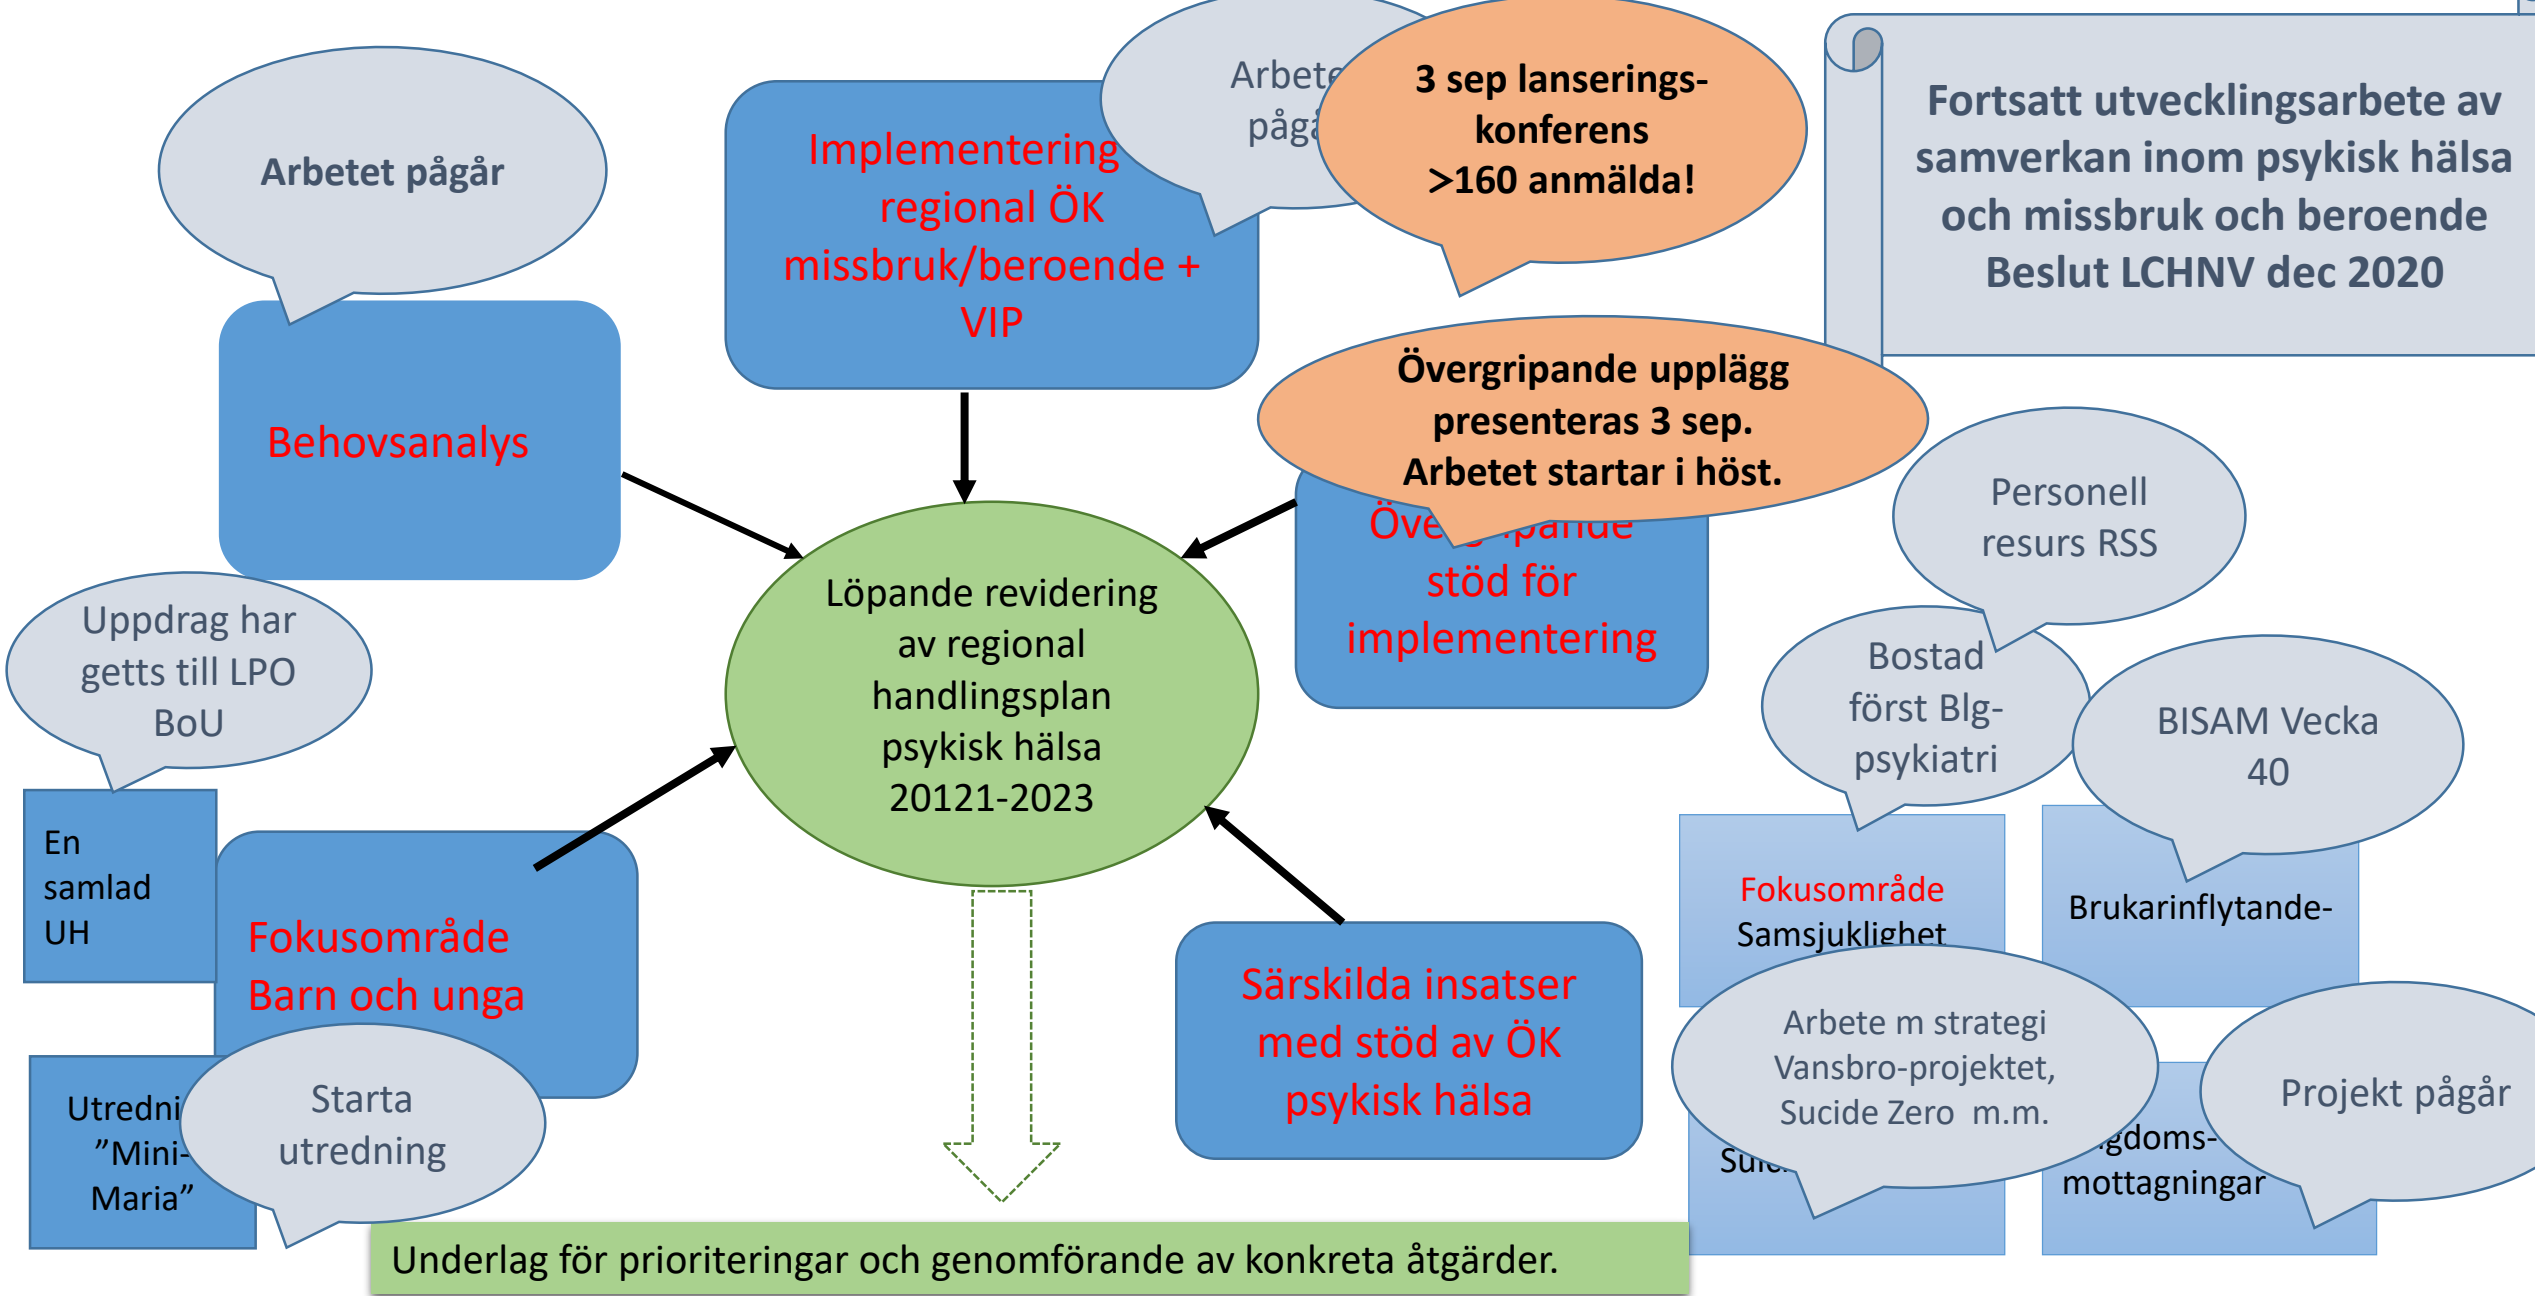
Arbetet pågår

Behovsanalys

Implementering regional ÖK missbruk/beroende + VIP

Arbete pågå

3 sep lanserings-konferens >160 anmälda!

Fortsatt utvecklingsarbete av samverkan inom psykisk hälsa och missbruk och beroende Beslut LCHNV dec 2020

Övergripande upplägg presenteras 3 sep. Arbetet startar i höst.

Öve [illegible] pande stöd för implementering

Personell resurs RSS

Uppdrag har getts till LPO BoU

Löpande revidering av regional handlingsplan psykisk hälsa 20121-2023

Bostad först Blg-psykiatri

BISAM Vecka 40

En samlad UH

Fokusområde Barn och unga

Fokusområde Samsjuklighet

Brukarinflytande-

Arbete m strategi Vansbro-projektet, Sucide Zero m.m.

Särskilda insatser med stöd av ÖK psykisk hälsa

Utredni ”Mini-Maria”

Starta utredning

Suic

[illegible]gdoms-mottagningar

Projekt pågår

Underlag för prioriteringar och genomförande av konkreta åtgärder.